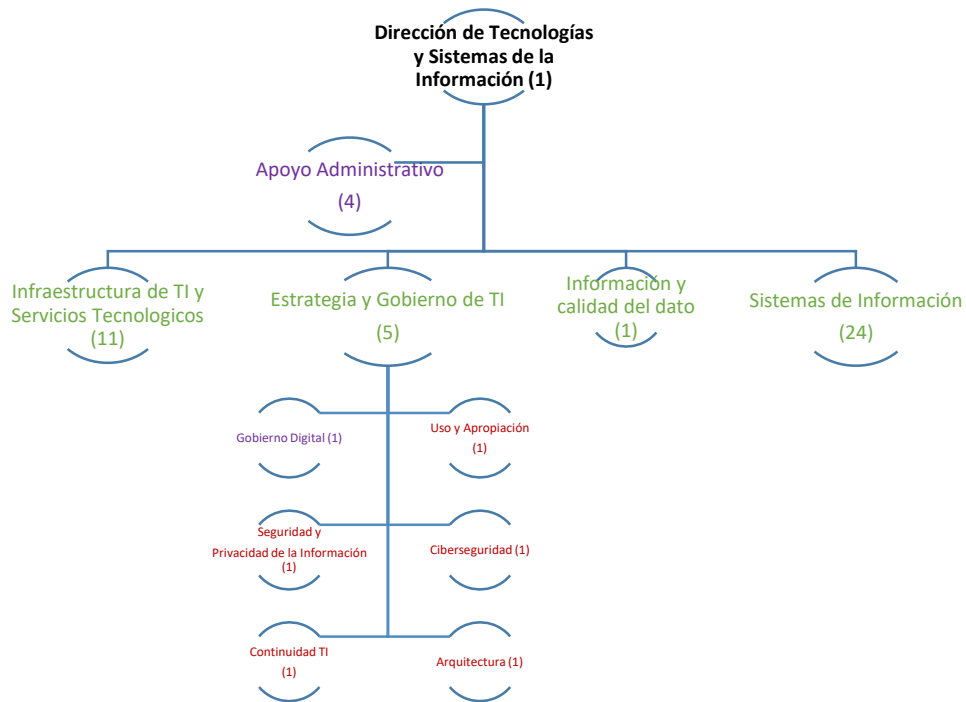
Dirección de Tecnologías y Sistemas de la Información (1)

Apoyo Administrativo (4)

Infraestructura de TI y Servicios Tecnologicos (11)

Estrategia y Gobierno de TI (5)

Información y calidad del dato (1)

Sistemas de Información (24)

Gobierno Digital (1)

Uso y Apropiación (1)

Seguridad y Privacidad de la Información (1)

Ciberseguridad (1)

Continuidad TI (1)

Arquitectura (1)